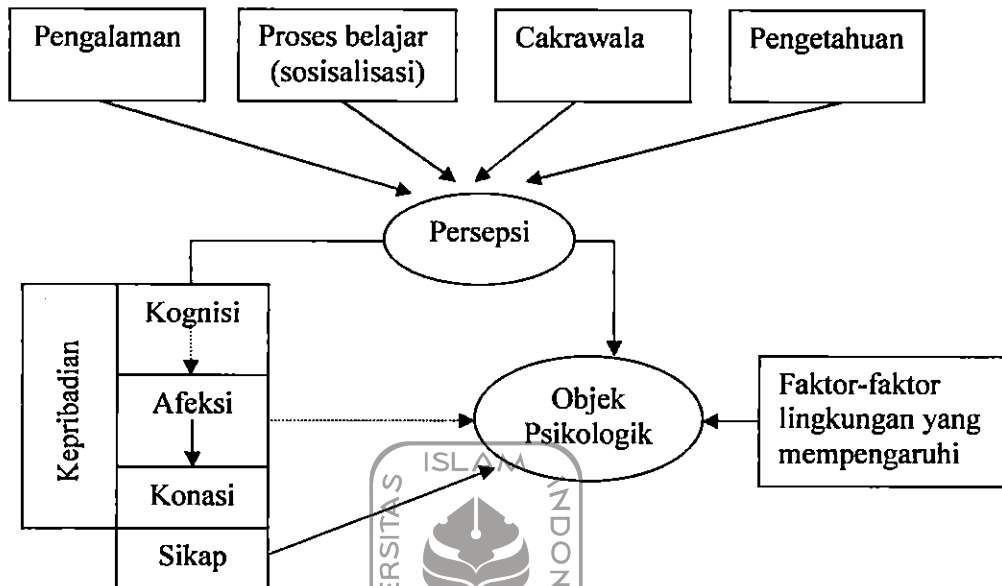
Pengalaman

Proses belajar (sosisalisasi)

Cakrawala

Pengetahuan

Persepsi

Kepribadian

Kognisi

Afeksi

Konasi

Sikap

Objek Psikologik

Faktor-faktor lingkungan yang mempengaruhi

ISLAM
RSITAS
NDON